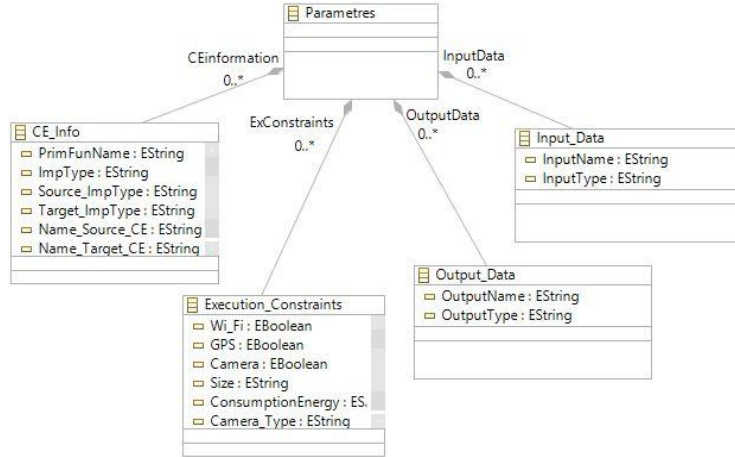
Parametres

CEinformation
0..*

InputData
0..*

ExConstraints
0..*

OutputData
0..*

CE_Info
PrimFunName : EString
ImpType : EString
Source_ImpType : EString
Target_ImpType : EString
Name_Source_CE : EString
Name_Target_CE : EString

Input_Data
InputName : EString
InputType : EString

Output_Data
OutputName : EString
OutputType : EString

Execution_Constraints
Wi_Fi : EBoolean
GPS : EBoolean
Camera : EBoolean
Size : EString
ConsumptionEnergy : ES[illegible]
Camera_Type : EString